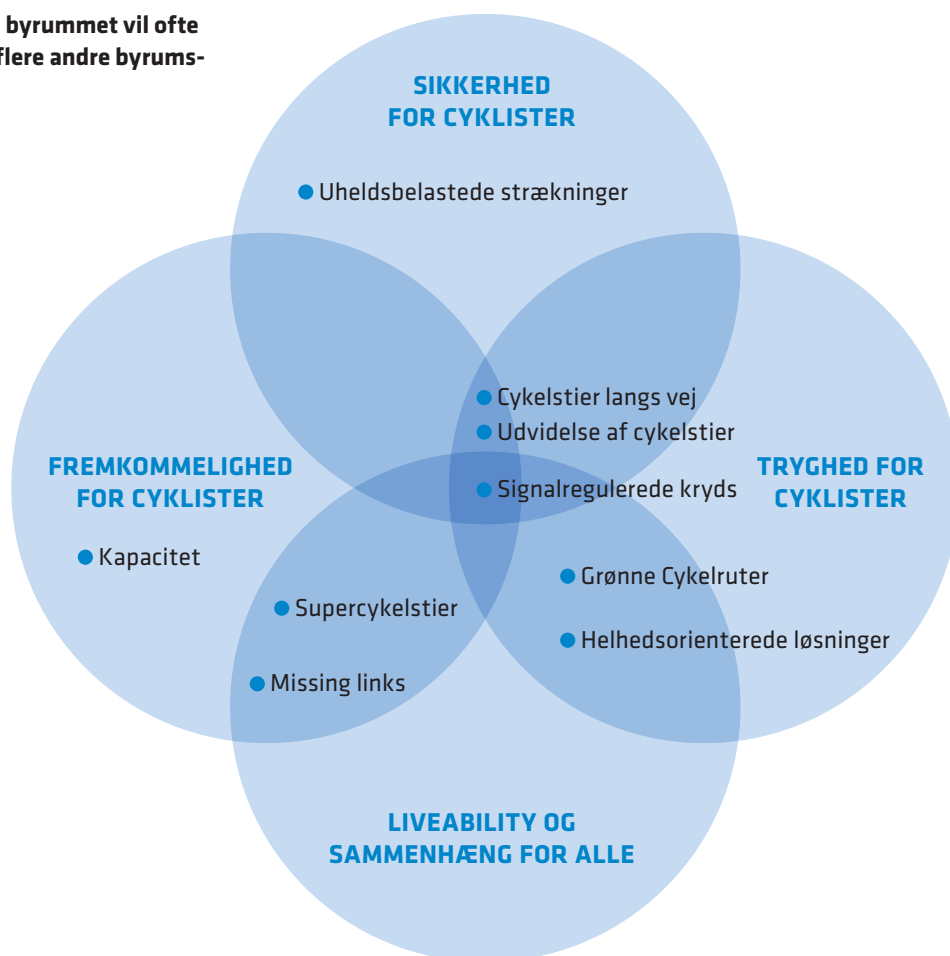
byrummet vil ofte flere andre byrums-

SIKKERHED FOR CYKLISTER

Uheldsbelastede strækninger

FREMKOMMELIGHED FOR CYKLISTER

Kapacitet

Cykelstier langs vej
Udvidelse af cykelstier
Signalregulerede kryds

TRYGHED FOR CYKLISTER

Grønne Cykelruter
Helhedsorienterede løsninger

Supercykelstier
Missing links

LIVEABILITY OG SAMMENHÆNG FOR ALLE